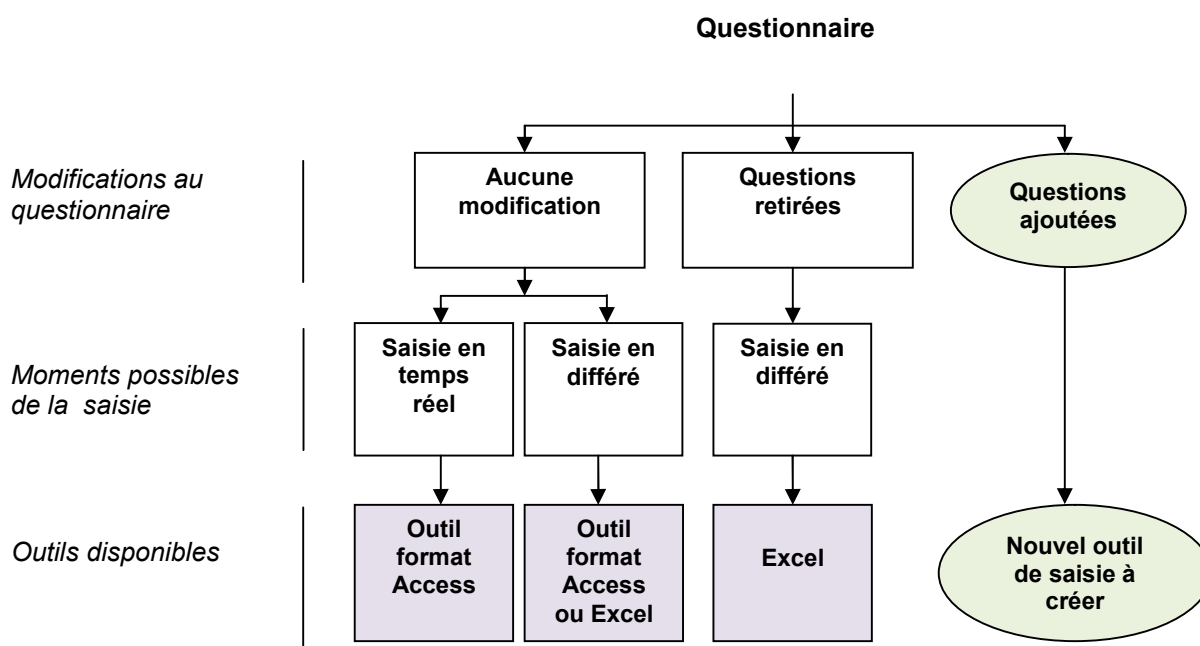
Questionnaire

Modifications au questionnaire

Aucune modification

Questions retirées

Questions ajoutées

Moments possibles de la saisie

Saisie en temps réel

Saisie en différé

Saisie en différé

Outils disponibles

Outil format Access

Outil format Access ou Excel

Excel

Nouvel outil de saisie à créer